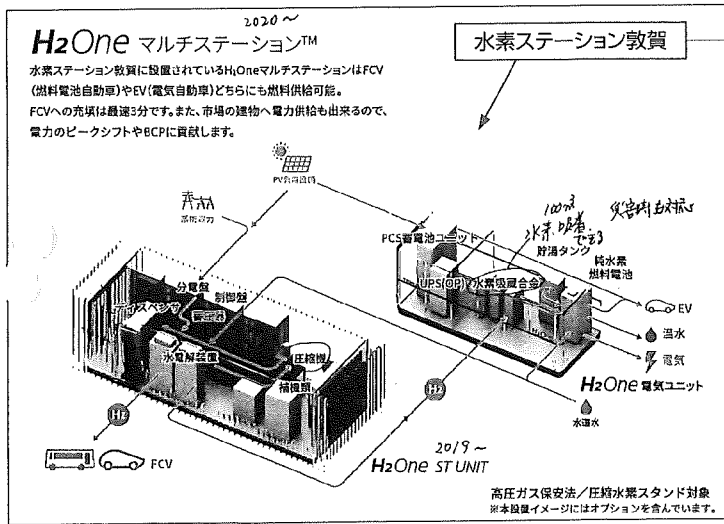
2020 ~

H2One マルチステーション™

水素ステーション敦賀

水素ステーション敦賀に設置されているH₂OneマルチステーションはFCV(燃料電池自動車)やEV(電気自動車)どちらにも燃料供給可能。FCVへの充填は最速3分です。また、市場の建物へ電力供給も出来るので、電力のピークシフトやBCPに貢献します。

PV発電設備

系統電力

100㎥
水素 吸着 できる

災害時自立対応

PCS蓄電池ユニット

貯湯タンク

純水素燃料電池

UPS(OP)

水素吸蔵合金

EV

温水

電気

H2One 電気ユニット

水道水

ディスペンサ

分電盤

制御盤

蓄圧器

水電解装置

圧縮機

補機類

H2

H2

FCV

2019 ~

H2One ST UNIT

高圧ガス保安法/圧縮水素スタンド対象
※本設置イメージにはオプションを含んでいます。